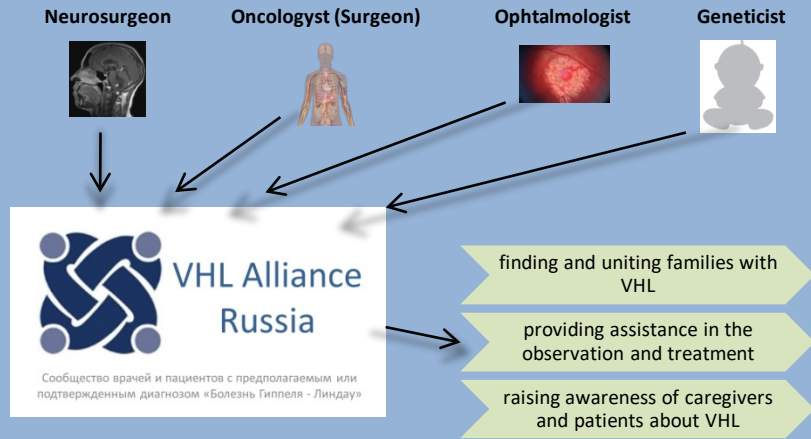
Neurosurgeon

Oncologyst (Surgeon)

Ophtalmologist

Geneticist

VHL Alliance Russia

Сообщество врачей и пациентов с предполагаемым или подтвержденным диагнозом «Болезнь Гиппеля - Линдау»

finding and uniting families with VHL

providing assistance in the observation and treatment

raising awareness of caregivers and patients about VHL